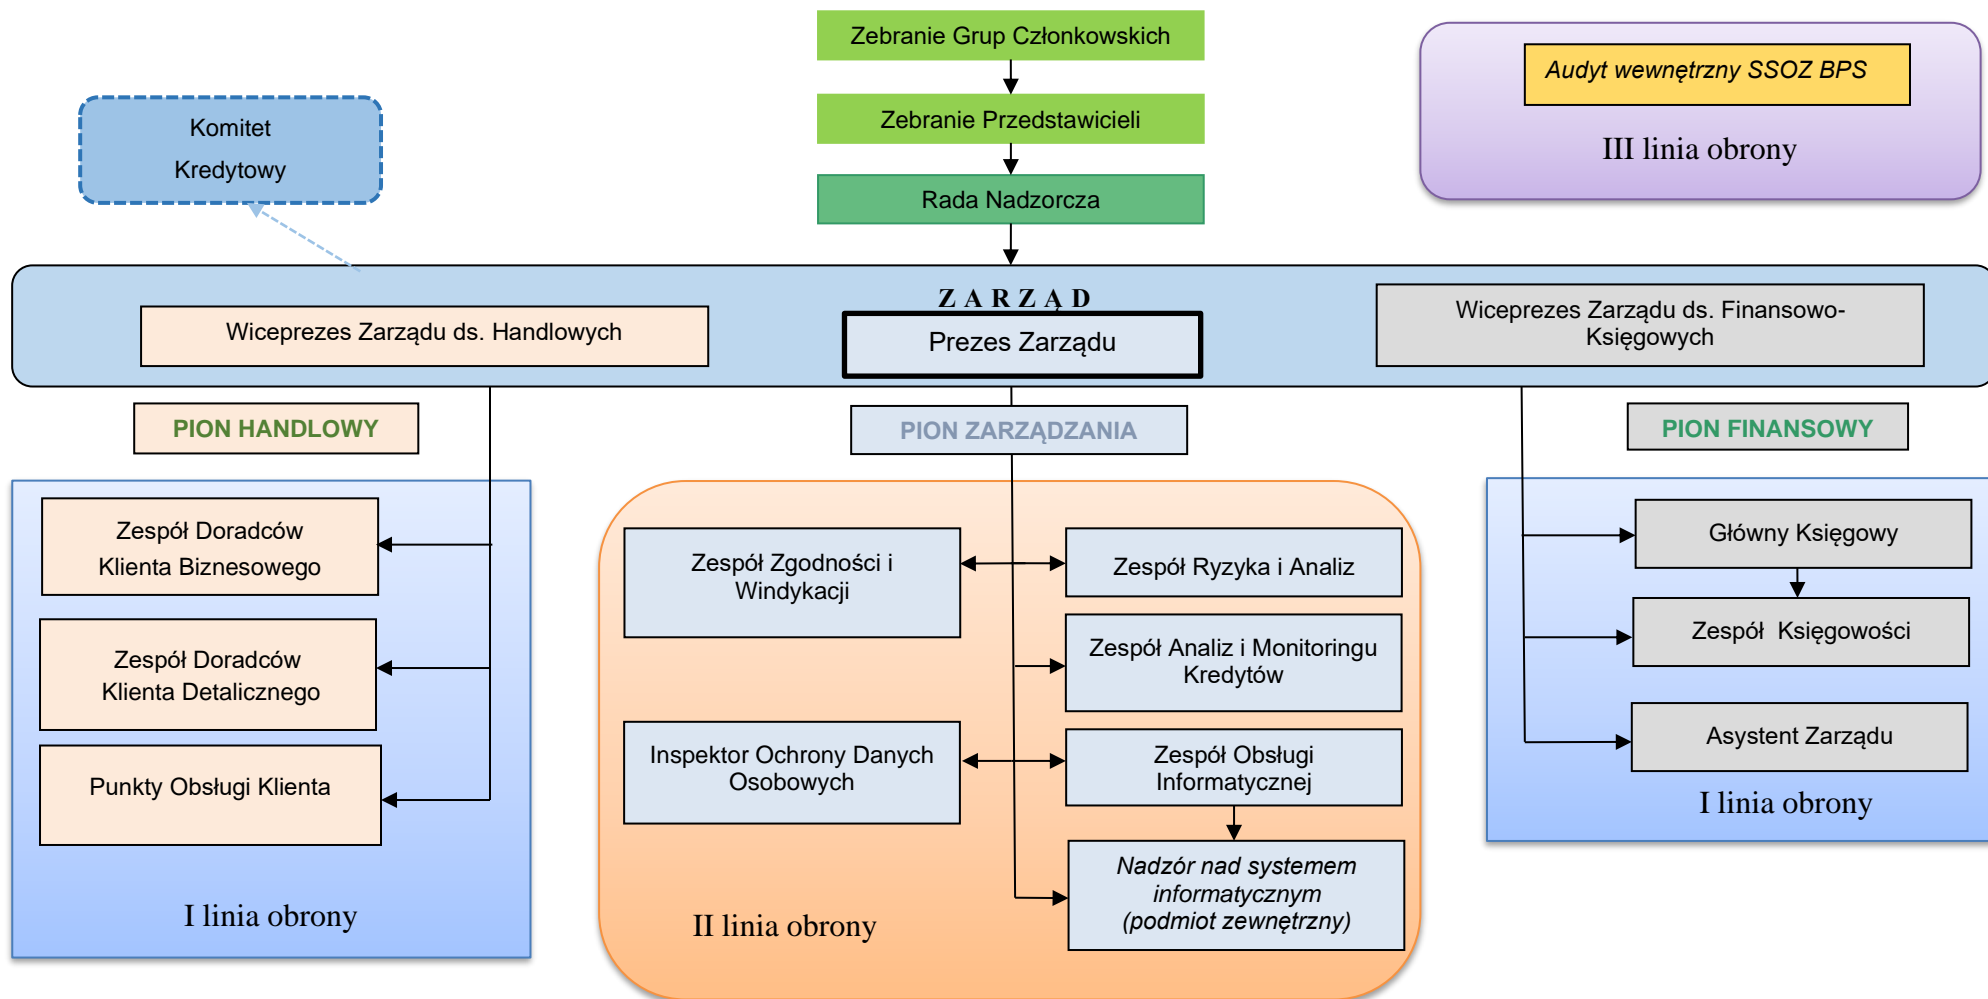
Zebranie Grup Członkowskich

Zebranie Przedstawicieli

Rada Nadzorcza

Audyt wewnętrzny SSOZ BPS

III linia obrony

Komitet Kredytowy

ZARZĄD

Wiceprezes Zarządu ds. Handlowych

Prezes Zarządu

Wiceprezes Zarządu ds. Finansowo-Księgowych

PION HANDLOWY

PION ZARZĄDZANIA

PION FINANSOWY

Zespół Doradców Klienta Biznesowego

Zespół Doradców Klienta Detalicznego

Punkty Obsługi Klienta

I linia obrony

Zespół Zgodności i Windykacji

Inspektor Ochrony Danych Osobowych

Zespół Ryzyka i Analiz

Zespół Analiz i Monitoringu Kredytów

Zespół Obsługi Informatycznej

Nadzór nad systemem informatycznym (podmiot zewnętrzny)

II linia obrony

Główny Księgowy

Zespół Księgowości

Asystent Zarządu

I linia obrony